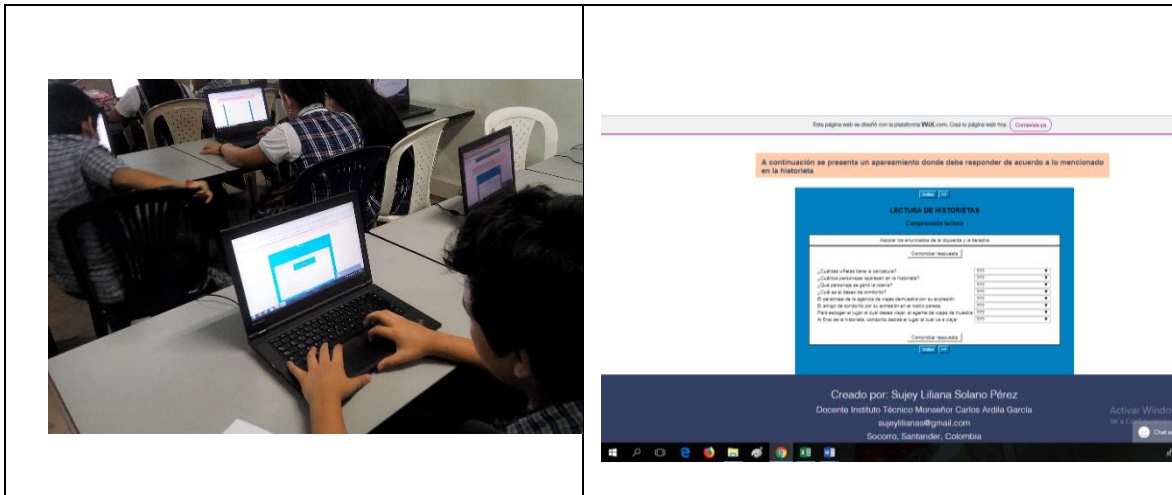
Esta página web se diseñó con la plataforma WiX.com. Crea tu página web hoy. Comienza ya

A continuación se presenta un apareamiento donde debe responder de acuerdo a lo mencionado en la historieta

Índice

LECTURA DE HISTORIETAS

Comprensión lectora

Asociar los enunciados de la izquierda y la derecha

Comprobar respuesta

¿Cuántas viñetas tiene la caricatura?
¿Cuántos personajes aparecen en la historieta?
¿Qué personaje se ganó la lotería?
¿Cuál es el deseo de zoroorito?
El personaje de la agencia de viajes demuestra por su expresión
El amigo de zoroorito por su expresión en el rostro parece
Para escoger el lugar al cuál desea viajar, el agente de viajes de muestra
Al final de la historieta, zoroorito decide el lugar al cual va a viajar

???
???
???
???
???
???
???
???

Comprobar respuesta

Índice

Creado por: Sujey Liliana Solano Pérez
Docente Instituto Técnico Monseñor Carlos Ardila García
sujeylilianas@gmail.com
Socorro, Santander, Colombia

Activar Windo
Ve a Configuración
Chat